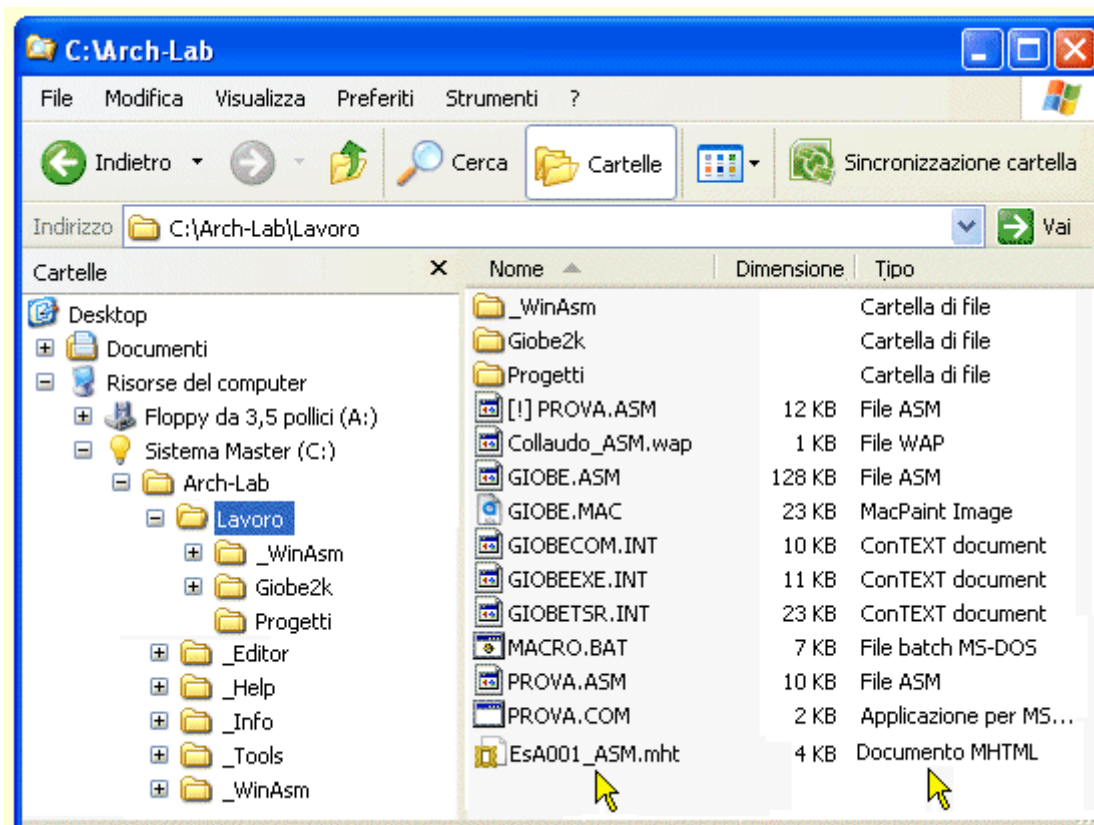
C:\Arch-Lab

File Modifica Visualizza Preferiti Strumenti ?

Indietro Cerca Cartelle Sincronizzazione cartella

Indirizzo C:\Arch-Lab\Lavoro Vai

Cartelle ×

Desktop
Documenti
Risorse del computer
Floppy da 3,5 pollici (A:)
Sistema Master (C:)
Arch-Lab
Lavoro
_WinAsm
Giobe2k
Progetti
_Editor
_Help
_Info
_Tools
_WinAsm

| Nome | Dimensione | Tipo |
|---|---|---|
| _WinAsm | | Cartella di file |
| Giobe2k | | Cartella di file |
| Progetti | | Cartella di file |
| [!] PROVA.ASM | 12 KB | File ASM |
| Collaudo_ASM.wap | 1 KB | File WAP |
| GIOBE.ASM | 128 KB | File ASM |
| GIOBE.MAC | 23 KB | MacPaint Image |
| GIOBECOM.INT | 10 KB | ConTEXT document |
| GIOBEEXE.INT | 11 KB | ConTEXT document |
| GIOBETSR.INT | 23 KB | ConTEXT document |
| MACRO.BAT | 7 KB | File batch MS-DOS |
| PROVA.ASM | 10 KB | File ASM |
| PROVA.COM | 2 KB | Applicazione per MS... |
| EsA001_ASM.mht | 4 KB | Documento MHTML |